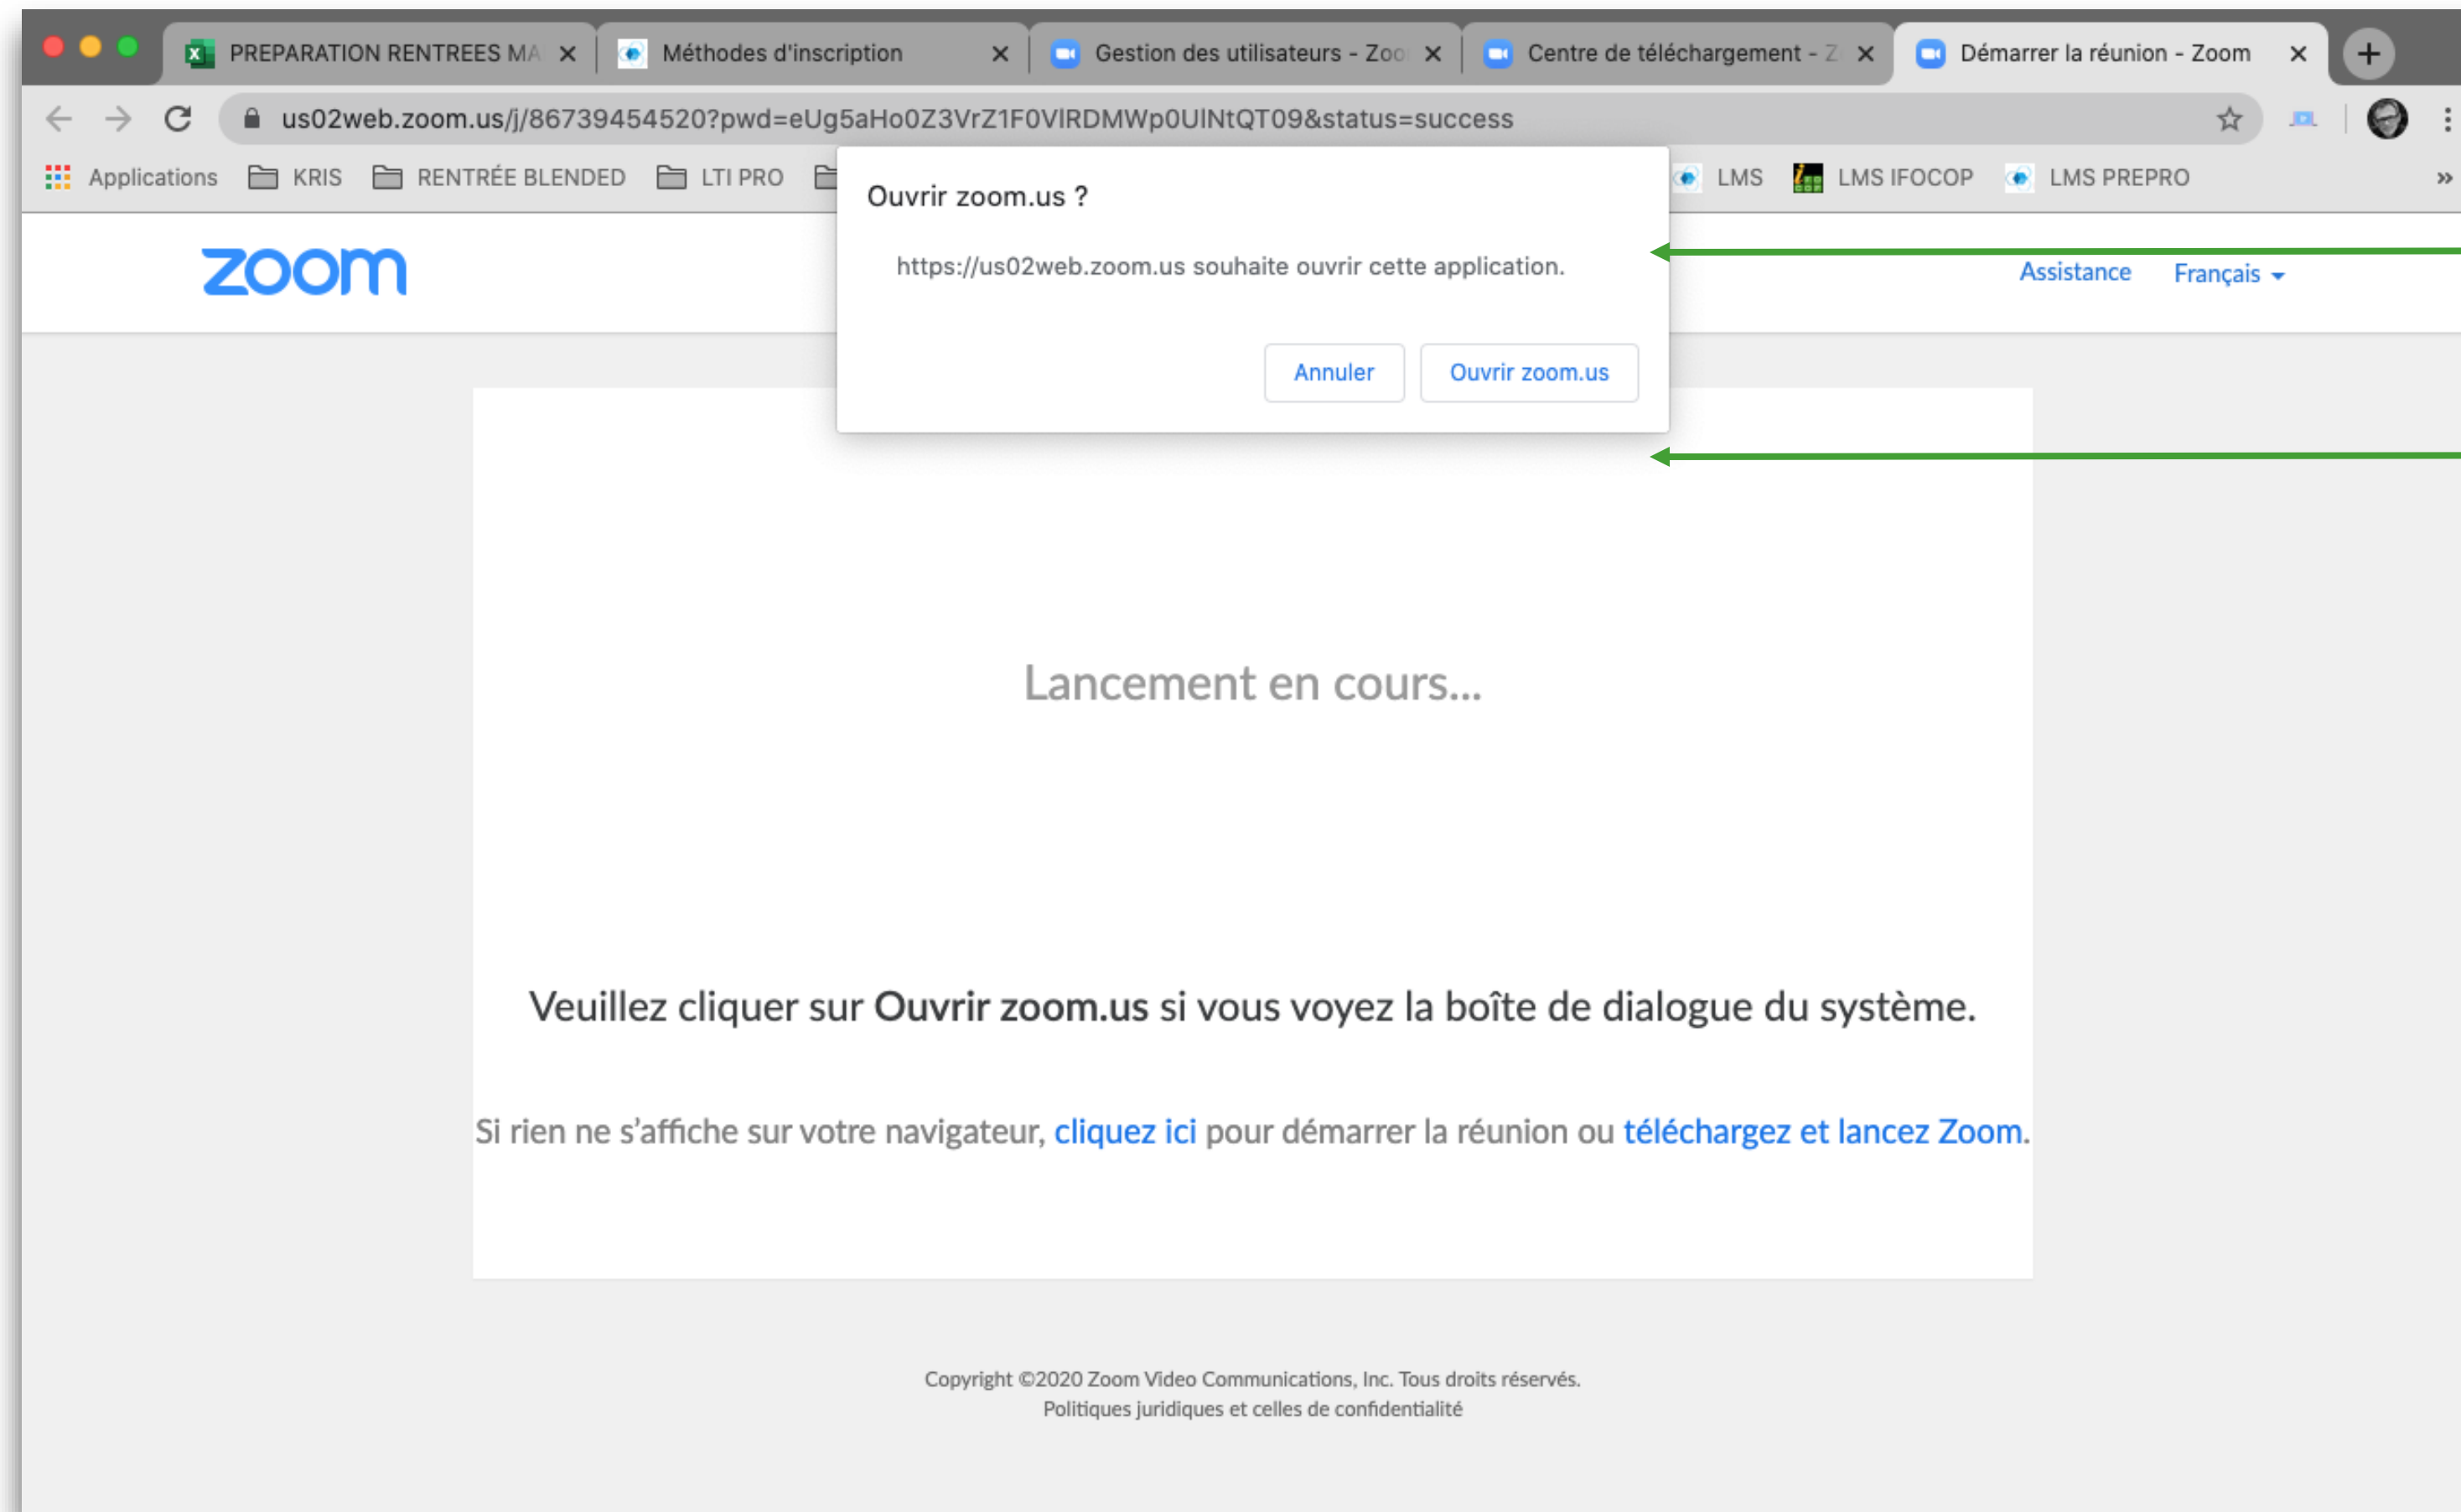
PREPARATION RENTREES MA ×
Méthodes d'inscription ×
Gestion des utilisateurs - Zoo ×
Centre de téléchargement - Z ×
Démarrer la réunion - Zoom ×
+

us02web.zoom.us/j/86739454520?pwd=eUg5aHo0Z3VrZ1F0VlRDMWp0UlNtQT09&status=success

Applications KRIS RENTRÉE BLENDED LTI PRO LMS LMS IFOCOP LMS PREPRO »

zoom

Ouvrir zoom.us ?

https://us02web.zoom.us souhaite ouvrir cette application.

Annuler Ouvrir zoom.us

Assistance Français

Lancement en cours...

Veuillez cliquer sur **Ouvrir zoom.us** si vous voyez la boîte de dialogue du système.

Si rien ne s'affiche sur votre navigateur, cliquez ici pour démarrer la réunion ou téléchargez et lancez Zoom.

Copyright ©2020 Zoom Video Communications, Inc. Tous droits réservés.
Politiques juridiques et celles de confidentialité